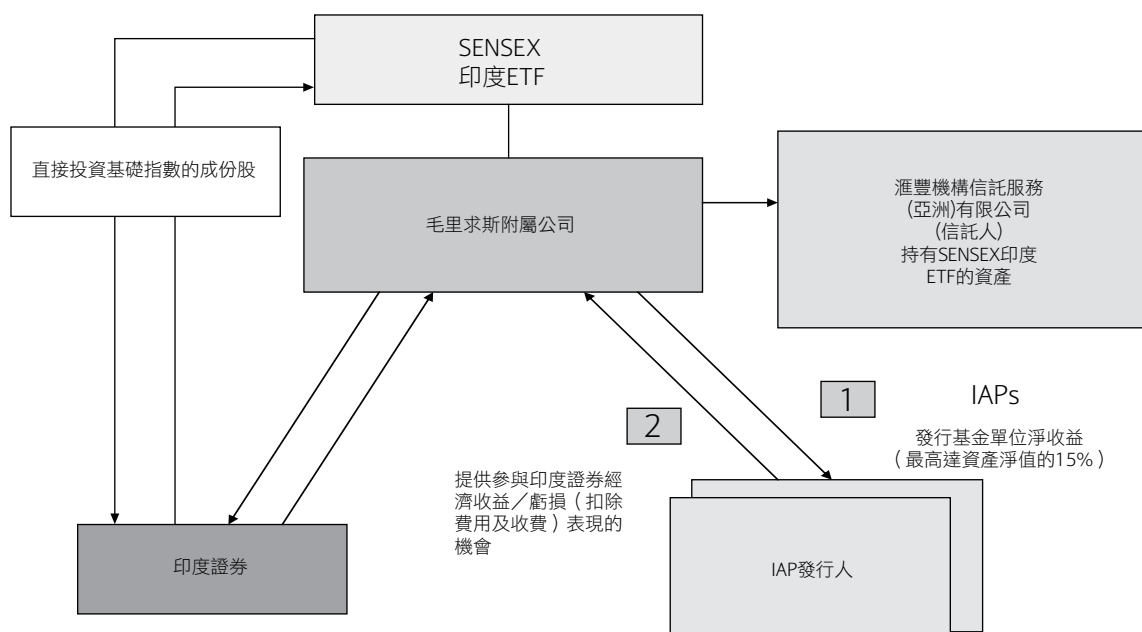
SENSEX
印度ETF

直接投資基礎指數的成份股

毛里求斯附屬公司

滙豐機構信託服務
(亞洲)有限公司
(信託人)
持有SENSEX印度
ETF的資產

1

IAPs

發行基金單位淨收益
(最高達資產淨值的15%)

2

提供參與印度證券經濟收益/虧損(扣除費用及收費)表現的機會

印度證券

IAP發行人